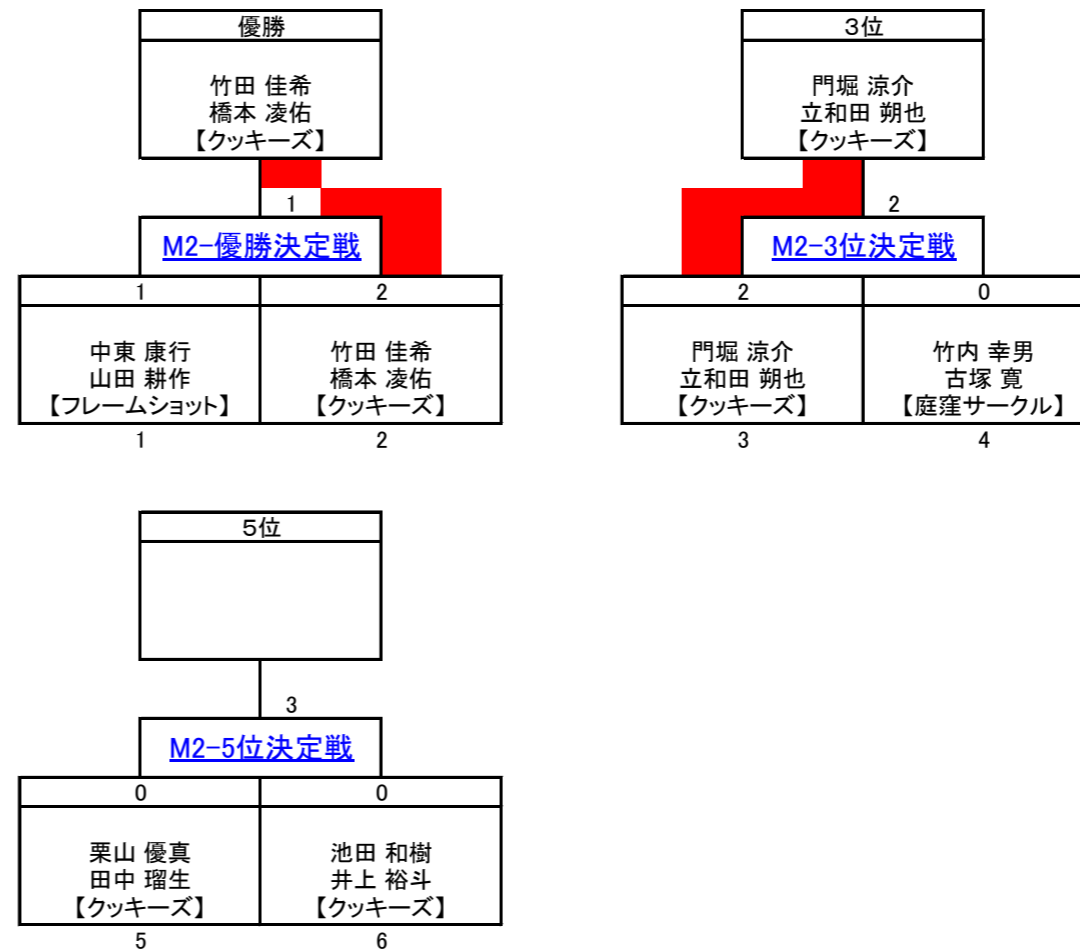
優勝

竹田 佳希
橋本 凌佑
【クッキーズ】

1

M2-優勝決定戦

| 1 | 2 |
|---|---|
| 中東 康行 山田 耕作 【フレームショット】 | 竹田 佳希 橋本 凌佑 【クッキーズ】 |

1 2

3位

門堀 涼介
立和田 朔也
【クッキーズ】

2

M2-3位決定戦

| 2 | 0 |
|---|---|
| 門堀 涼介 立和田 朔也 【クッキーズ】 | 竹内 幸男 古塚 寛 【庭窪サークル】 |

3 4

5位

3

M2-5位決定戦

| 0 | 0 |
|---|---|
| 栗山 優真 田中 瑠生 【クッキーズ】 | 池田 和樹 井上 裕斗 【クッキーズ】 |

5 6